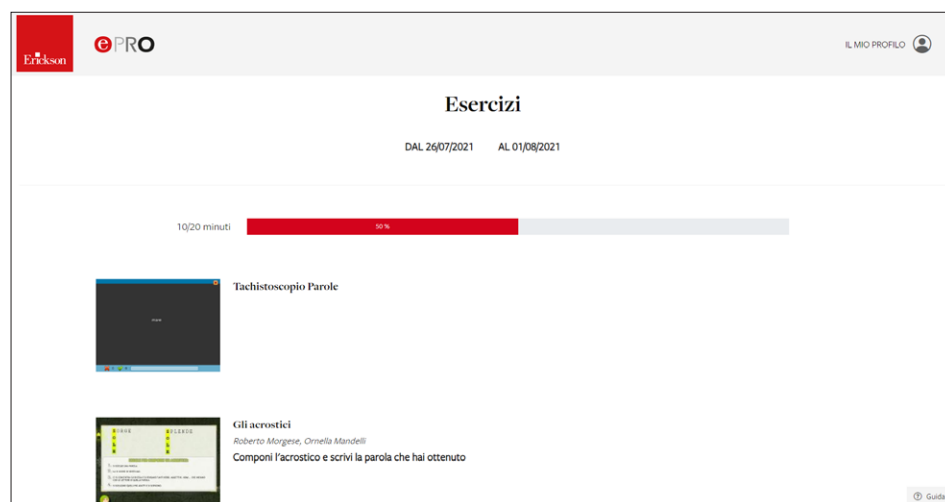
Erickson ePRO

IL MIO PROFILO

Esercizi

DAL 26/07/2021 AL 01/08/2021

10/20 minuti 50 %

Tachistoscopio Parole

Gli acrostici

Roberto Morgese, Ornella Mandelli

Componi l'acrostico e scrivi la parola che hai ottenuto

Guida